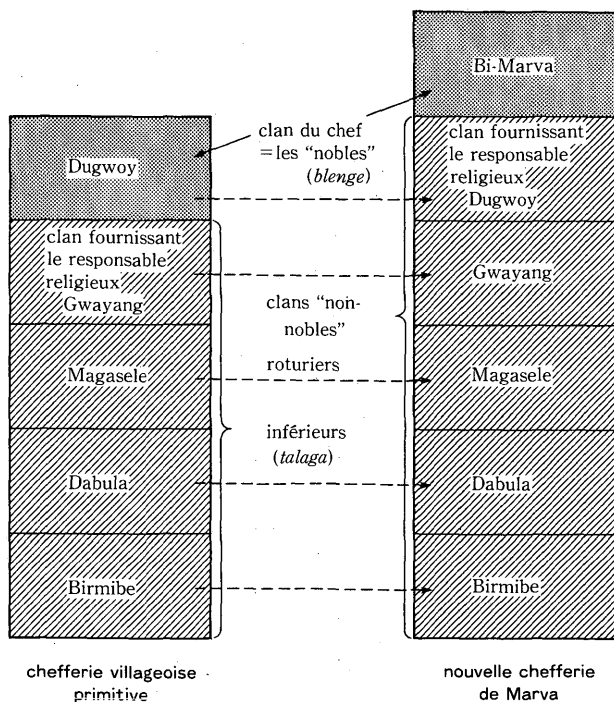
Bi-Marva

clan du chef
= les "nobles"
(*blenge*)

Dugwoy

clan fournissant le responsable religieux Dugwoy

clan fournissant le responsable religieux Gwayang

Gwayang

clans "non-nobles"

roturiers

Magasele

Magasele

inférieurs
(*talaga*)

Dabula

Dabula

Birmibe

Birmibe

chefferie villageoise primitive

nouvelle chefferie de Marva